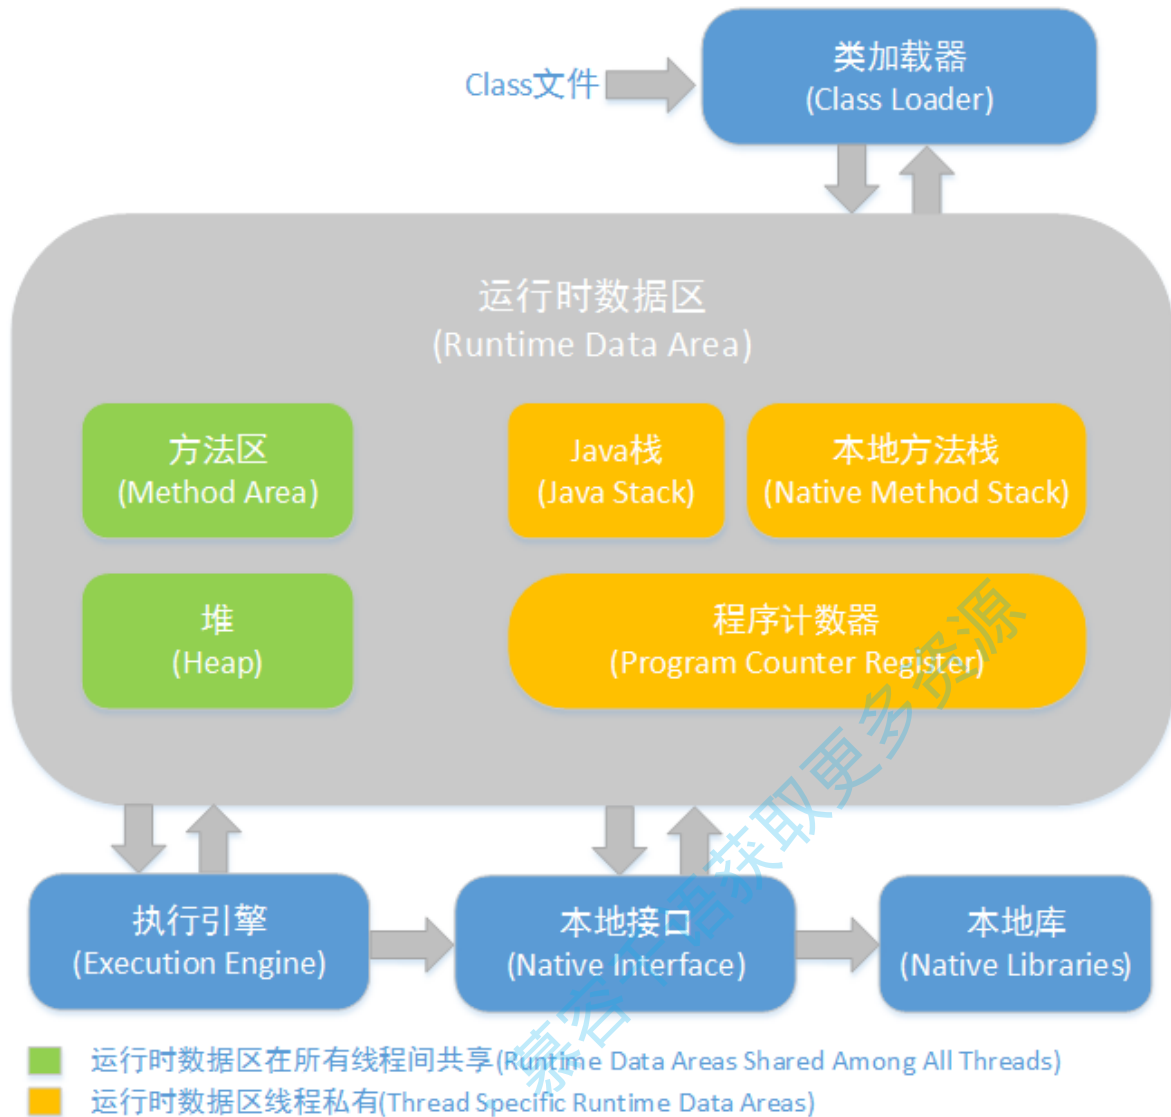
Class文件

类加载器
(Class Loader)

运行时数据区
(Runtime Data Area)

方法区
(Method Area)

Java栈
(Java Stack)

本地方法栈
(Native Method Stack)

堆
(Heap)

程序计数器
(Program Counter Register)

执行引擎
(Execution Engine)

本地接口
(Native Interface)

本地库
(Native Libraries)

运行时数据区在所有线程间共享(Runtime Data Areas Shared Among All Threads)

运行时数据区线程私有(Thread Specific Runtime Data Areas)

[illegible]获取更多资源